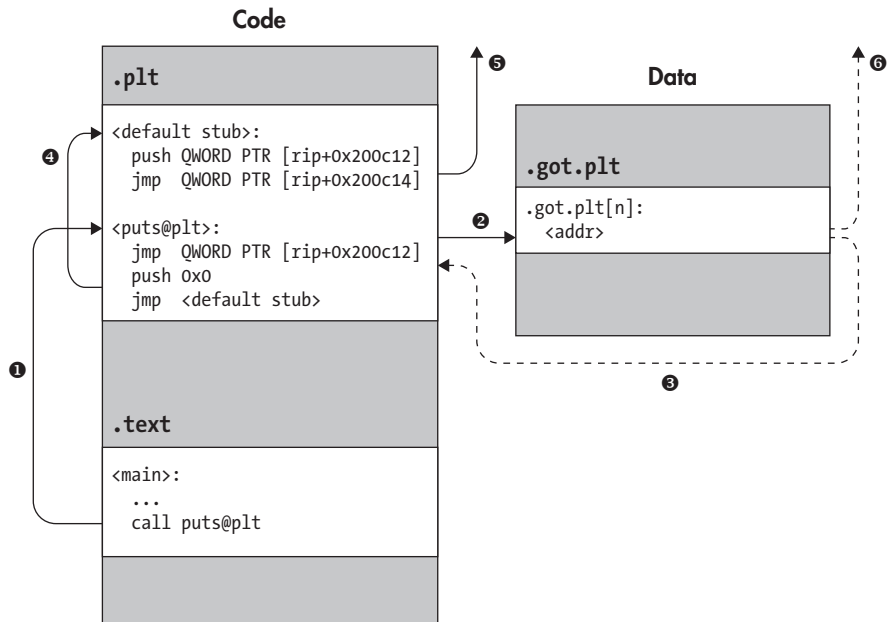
Code

.plt

<default stub>:
push QWORD PTR [rip+0x200c12]
jmp QWORD PTR [rip+0x200c14]

<puts@plt>:
jmp QWORD PTR [rip+0x200c12]
push 0x0
jmp <default stub>

.text

<main>:
...
call puts@plt

Data

.got.plt

.got.plt[n]:
<addr>

❶ ❷ ❸ ❹ ❺ ❻